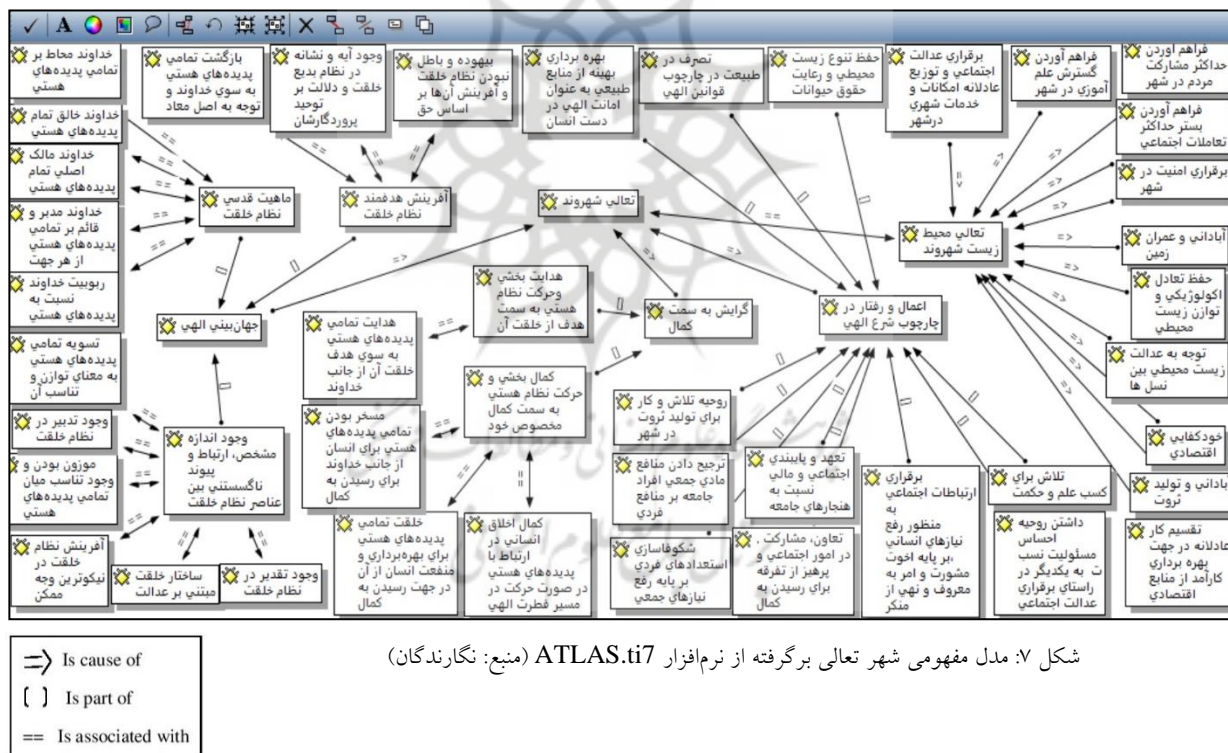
✓ A

خداوند محاط بر تمامي پديده‌هاي هستي

بازگشت تمامي پديده‌هاي هستي به سوي خداوند و توجه به اصل معاد

وجود آيه و نشانه در نظام بديع خلقت و دلالت بر توحيد پروردگارشان

بيهوده و باطل نبودن نظام خلقت و آفرينش آن‌ها بر اساس حق

بهره برداري بهينه از منابع طبيعي به عنوان امانت الهي در دست انسان

تصرف در طبيعت در چارچوب قوانين الهي

حفظ تنوع زيست محيطي و رعايت حقوق حيوانات

برقراري عدالت اجتماعي و توزيع عادلانه امكانات و خدمات شهري درشهر

فراهم آوردن گسترش علم آموزي در شهر

فراهم آوردن حداكثر مشاركت مردم در شهر

خداوند خالق تمام پديده‌هاي هستي

فراهم آوردن بستر حداكثر تعاملات اجتماعي

خداوند مالك اصلي تمام پديده‌هاي هستي

ماهيت قدسي نظام خلقت

آفرينش هدفمند نظام خلقت

تعالي شهروند

برقراري امنيت در شهر

خداوند مدبر و قائم بر تمامي پديده‌هاي هستي از هر جهت

تعالي محيط زيست شهروند

آباداني و عمران زمين

ربوبيت خداوند نسبت به پديده‌هاي هستي

هدايت بخشي وحركت نظام هستي به سمت هدف از خلقت آن

حفظ تعادل اكولوژيكي و توازن زيست محيطي

جهان‌بيني الهي

هدايت تمامي پديده‌هاي هستي به سوي هدف خلقت آن از جانب خداوند

گرايش به سمت كمال

اعمال و رفتار در چارچوب شرع الهي

تسويه تمامي پديده‌هاي هستي به معناي توازن و تناسب آن

توجه به عدالت زيست محيطي بين نسل ها

كمال بخشي و حركت نظام هستي به سمت كمال مخصوص خود

روحيه تلاش و كار براي توليد ثروت در شهر

وجود تدبير در نظام خلقت

وجود اندازه مشخص، ارتباط و پيوند ناگسستني بين عناصر نظام خلقت

مسخر بودن تمامي پديده‌هاي هستي براي انسان از جانب خداوند براي رسيدن به كمال

ترجيح دادن منافع مادي جمعي افراد جامعه بر منافع فردي

تعهد و پايبندي اجتماعي و مالي نسبت به هنجارهاي جامعه

برقراري ارتباطات اجتماعي به منظور رفع نيازهاي انساني ،بر پايه اخوت مشورت و امر به معروف و نهي از منكر

تلاش براي كسب علم و حكمت

خودكفايي اقتصادي

موزون بودن و وجود تناسب ميان تمامي پديده‌هاي هستي

آباداني و توليد ثروت

آفرينش نظام خلقت در نيكوترين وجه ممكن

ساختار خلقت مبتني بر عدالت

وجود تقدير در نظام خلقت

خلقت تمامي پديده‌هاي هستي براي بهره‌برداري و منفعت انسان از آن در جهت رسيدن به كمال

كمال اخلاق انساني در ارتباط با پديده‌هاي هستي در صورت حركت در مسير فطرت الهي

شكوفاسازي استعدادهاي فردي بر پايه رفع نيازهاي جمعي

تعاون، مشاركت ، در امور اجتماعي و پرهيز از تفرقه براي رسيدن به كمال

داشتن روحيه احساس مسئوليت نسبت به يكديگر در راستاي برقراري عدالت اجتماعي

تقسيم كار عادلانه در جهت بهره برداري كارآمد از منابع اقتصادي

=> Is cause of
[ ] Is part of
== Is associated with

شکل ۷: مدل مفهومی شهر تعالی برگرفته از نرم‌افزار ATLAS.ti7 (منبع: نگارندگان)